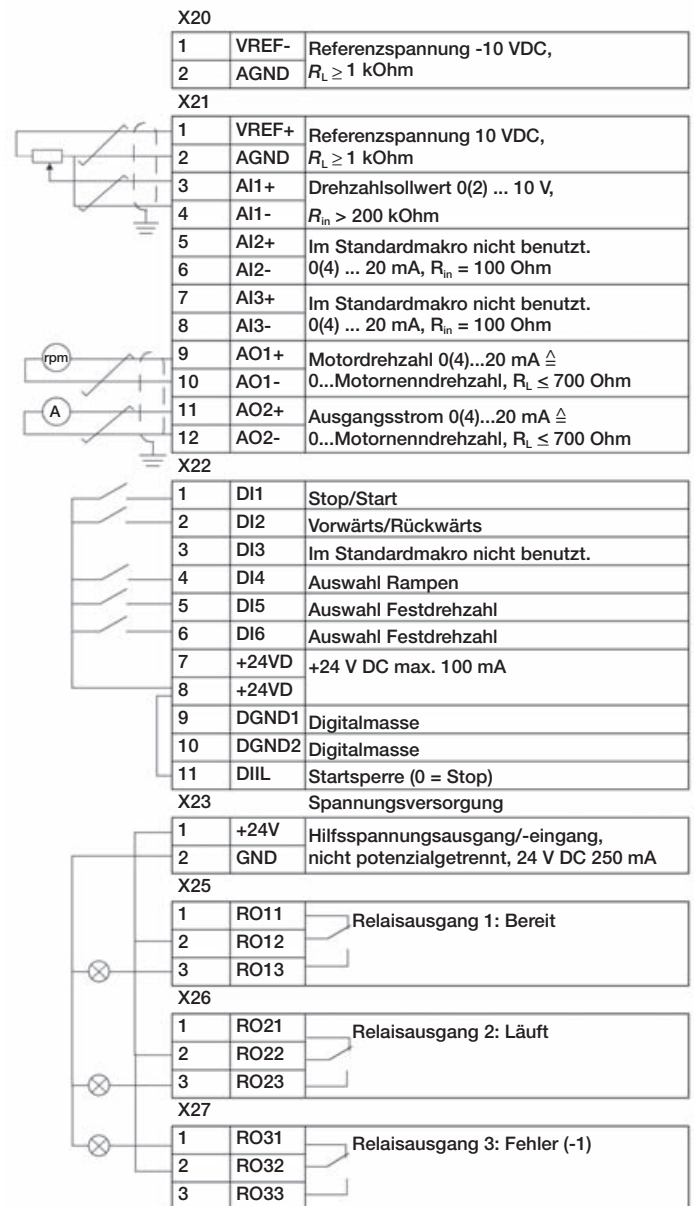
X20

| | | |
|---|---|---|
| 1 | VREF- | Referenzspannung -10 VDC, |
| 2 | AGND | $R_L \geq 1$ kOhm |

X21

| | | |
|---|---|---|
| 1 | VREF+ | Referenzspannung 10 VDC, |
| 2 | AGND | $R_L \geq 1$ kOhm |
| 3 | AI1+ | Drehzahlsollwert 0(2) ... 10 V, |
| 4 | AI1- | $R_{in} > 200$ kOhm |
| 5 | AI2+ | Im Standardmakro nicht benutzt. |
| 6 | AI2- | 0(4) ... 20 mA, $R_{in} = 100$ Ohm |
| 7 | AI3+ | Im Standardmakro nicht benutzt. |
| 8 | AI3- | 0(4) ... 20 mA, $R_{in} = 100$ Ohm |
| 9 | AO1+ | Motordrehzahl 0(4)...20 mA $\triangleq$ |
| 10 | AO1- | 0...Motornenndrehzahl, $R_L \leq 700$ Ohm |
| 11 | AO2+ | Ausgangsstrom 0(4)...20 mA $\triangleq$ |
| 12 | AO2- | 0...Motornenndrehzahl, $R_L \leq 700$ Ohm |

rpm

A

X22

| | | |
|---|---|---|
| 1 | DI1 | Stop/Start |
| 2 | DI2 | Vorwärts/Rückwärts |
| 3 | DI3 | Im Standardmakro nicht benutzt. |
| 4 | DI4 | Auswahl Rampen |
| 5 | DI5 | Auswahl Festdrehzahl |
| 6 | DI6 | Auswahl Festdrehzahl |
| 7 | +24VD | +24 V DC max. 100 mA |
| 8 | +24VD | |
| 9 | DGND1 | Digitalmasse |
| 10 | DGND2 | Digitalmasse |
| 11 | DIIL | Startsperre (0 = Stop) |

X23 Spannungsversorgung

| | | |
|---|---|---|
| 1 | +24V | Hilfsspannungsausgang/-eingang, |
| 2 | GND | nicht potenzialgetrennt, 24 V DC 250 mA |

X25

| | | |
|---|---|---|
| 1 | RO11 | Relaisausgang 1: Bereit |
| 2 | RO12 | |
| 3 | RO13 | |

X26

| | | |
|---|---|---|
| 1 | RO21 | Relaisausgang 2: Läuft |
| 2 | RO22 | |
| 3 | RO23 | |

X27

| | | |
|---|---|---|
| 1 | RO31 | Relaisausgang 3: Fehler (-1) |
| 2 | RO32 | |
| 3 | RO33 | |